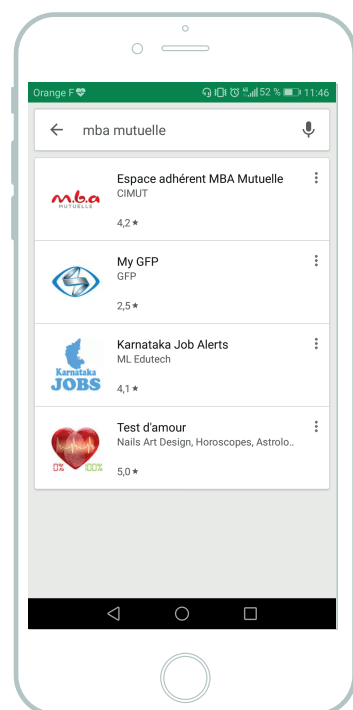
Orange F 52 % 11:46

mba mutuelle

m.b.a MUTUELLE

Espace adhérent MBA Mutuelle
CIMUT
4,2 ★

My GFP
GFP
2,5 ★

Karnataka JOBS

Karnataka Job Alerts
ML Edutech
4,1 ★

0% 100%

Test d'amour
Nails Art Design, Horoscopes, Astrolo..
5,0 ★